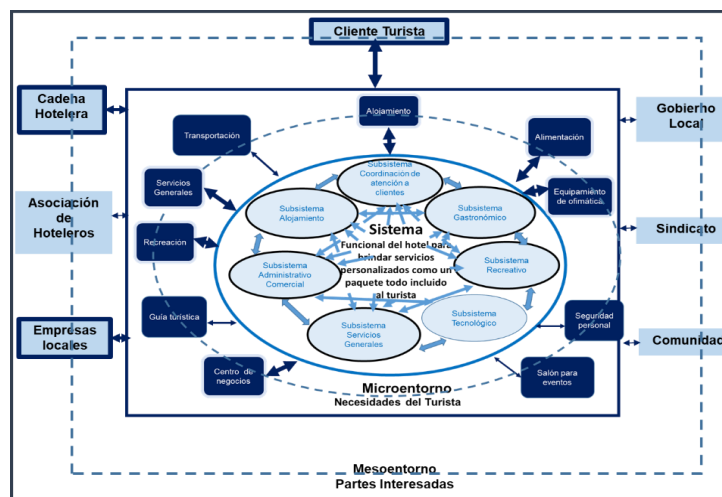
Cliente Turista

Cadena Hotelera

Asociación de Hoteleros

Empresas locales

Gobierno Local

Sindicato

Comunidad

Alojamiento

Transportación

Alimentación

Servicios Generales

Equipamiento de ofimática

Recreación

Guía turística

Seguridad personal

Centro de negocios

Salón para eventos

Subsistema Coordinación de atención a clientes

Subsistema Alojamiento

Subsistema Gastronómico

Sistema
Funcional del hotel para brindar servicios personalizados como un paquete todo incluido al turista

Subsistema Administrativo Comercial

Subsistema Recreativo

Subsistema Tecnológico

Subsistema Servicios Generales

Microentorno
Necesidades del Turista

Mesoentorno
Partes Interesadas